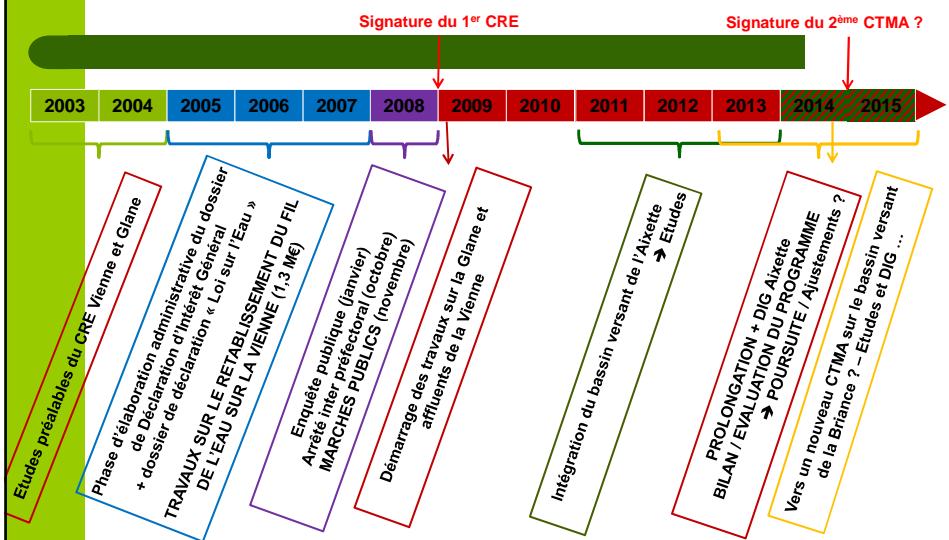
Signature du 1$^{er}$ CRE

Signature du 2$^{ème}$ CTMA ?

| 2003 | 2004 | 2005 | 2006 | 2007 | 2008 | 2009 | 2010 | 2011 | 2012 | 2013 | 2014 | 2015 |
|---|---|---|---|---|---|---|---|---|---|---|---|---|

Etudes préalables du CRE Vienne et Glane

Phase d'élaboration administrative du dossier de Déclaration d'Intérêt Général + dossier de déclaration « Loi sur l'Eau »

TRAVAUX SUR LE RETABLISSEMENT DU FIL DE L'EAU SUR LA VIENNE (1,3 M€)

Enquête publique (janvier) Arrêté inter préfectoral (octobre) MARCHES PUBLICS (novembre)

Démarrage des travaux sur la Glane et affluents de la Vienne

Intégration du bassin versant de l'Aixette ➔ Etudes

PROLONGATION + DIG Aixette BILAN / EVALUATION DU PROGRAMME ➔ POURSUITE / Ajustements ?

Vers un nouveau CTMA sur le bassin versant de la Briance ? – Etudes et DIG …